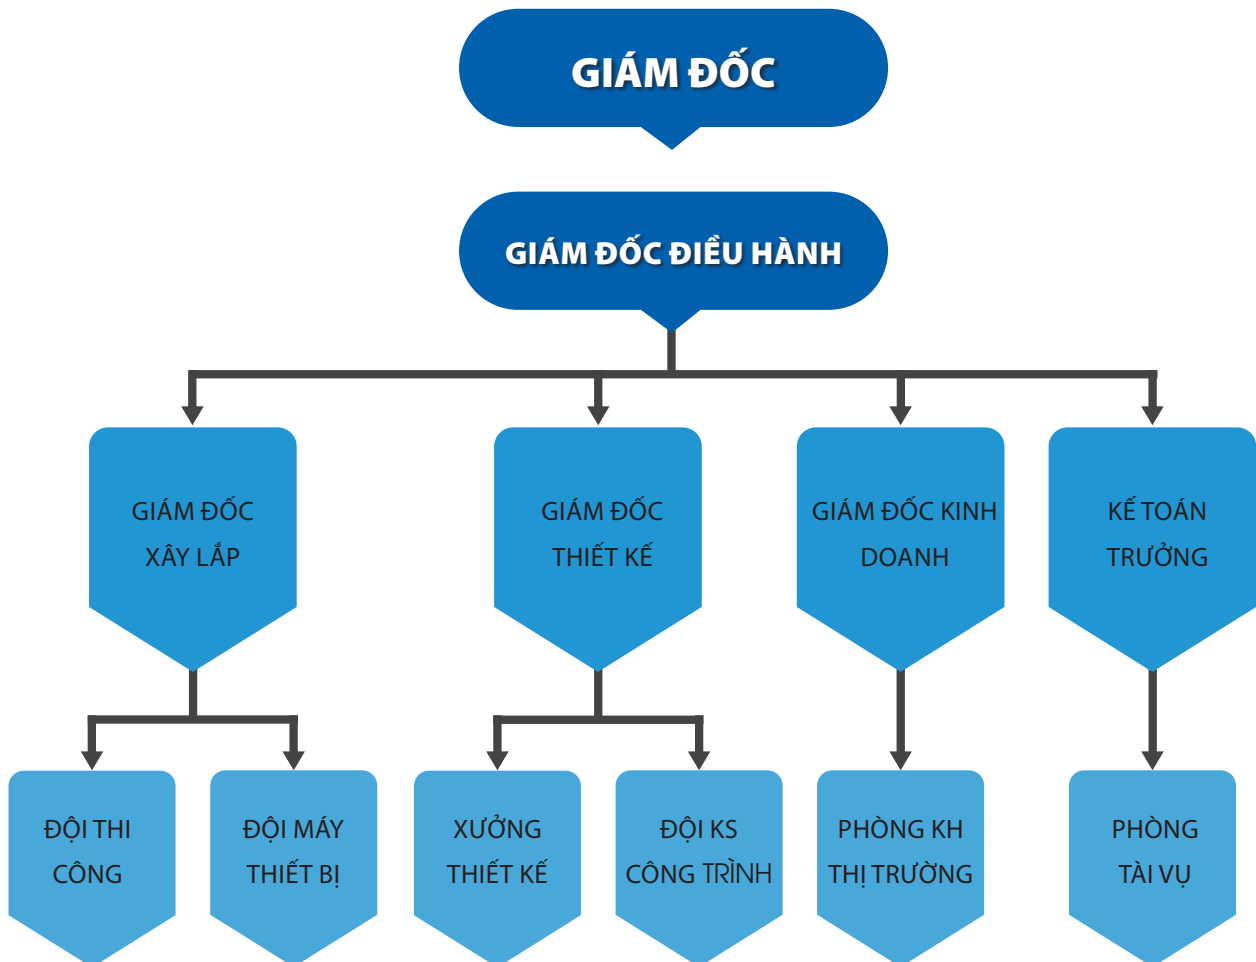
GIÁM ĐỐC

GIÁM ĐỐC ĐIỀU HÀNH

GIÁM ĐỐC XÂY LẮP

GIÁM ĐỐC THIẾT KẾ

GIÁM ĐỐC KINH DOANH

KẾ TOÁN TRƯỞNG

ĐỘI THI CÔNG

ĐỘI MÁY THIẾT BỊ

XƯỞNG THIẾT KẾ

ĐỘI KS CÔNG TRÌNH

PHÒNG KH THỊ TRƯỜNG

PHÒNG TÀI VỤ